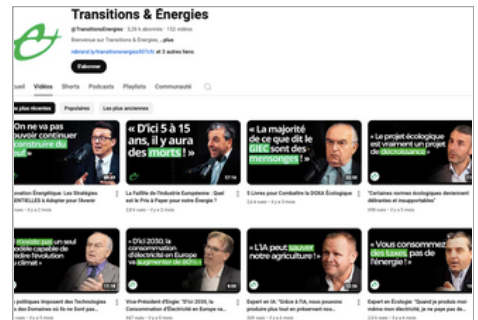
Transitions & Énergies

@TransitionsEnergies · 3,24 k abonnés · 132 vidéos

Bienvenue sur Transitions & Énergies ...plus

rebrand.ly/transitionsenergies007cfc et 3 autres liens

S'abonner

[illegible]ueil Vidéos Shorts Podcasts Playlists Communauté

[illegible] plus récentes Populaires Les plus anciennes

On ne va pas pouvoir continuer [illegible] construire du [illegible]

« D'ici 5 à 15 ans, il y aura des morts ! »

« La majorité de ce que dit le GIEC sont des mensonges ! »

Le projet écologique est vraiment un projet de décroissance

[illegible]ovation Énergétique: Les Stratégies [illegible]ENTIELLES à Adopter pour Investir

La Faillite de l'Industrie Européenne : Quel est le Prix à Payer pour notre Énergie ?

5 Livres pour Combattre la DOXA Écologiste

"Certaines normes écologiques deviennent délirantes et insupportables"

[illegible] modèle pas un seul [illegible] capable de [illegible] réduire l'évolution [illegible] climat »

« D'ici 2030, la consommation d'électricité en Europe va augmenter de 60% »

« L'IA peut sauver notre agriculture ! »

« Vous consommez des taxes pas de l'énergie ! »

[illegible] politiques imposent des Technologies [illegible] des Domaines où ils ne sont pas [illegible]

Vice-Président d'Engie: "D'ici 2030, la Consommation d'Électricité en Europe va..."

Expert en IA: "Grâce à l'IA, nous pouvons produire plus tout en préservant nos..."

Expert en Écologie: "Quand je produis moi-même mon électricité, je ne paye pas de..."